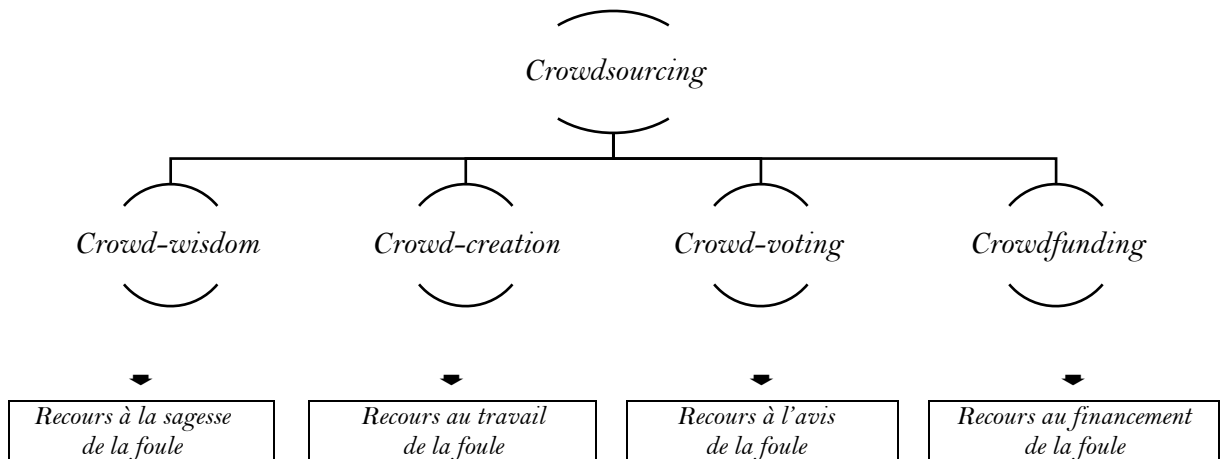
Crowdsourcing

Crowd-wisdom

Crowd-creation

Crowd-voting

Crowdfunding

Recours à la sagesse de la foule

Recours au travail de la foule

Recours à l'avis de la foule

Recours au financement de la foule